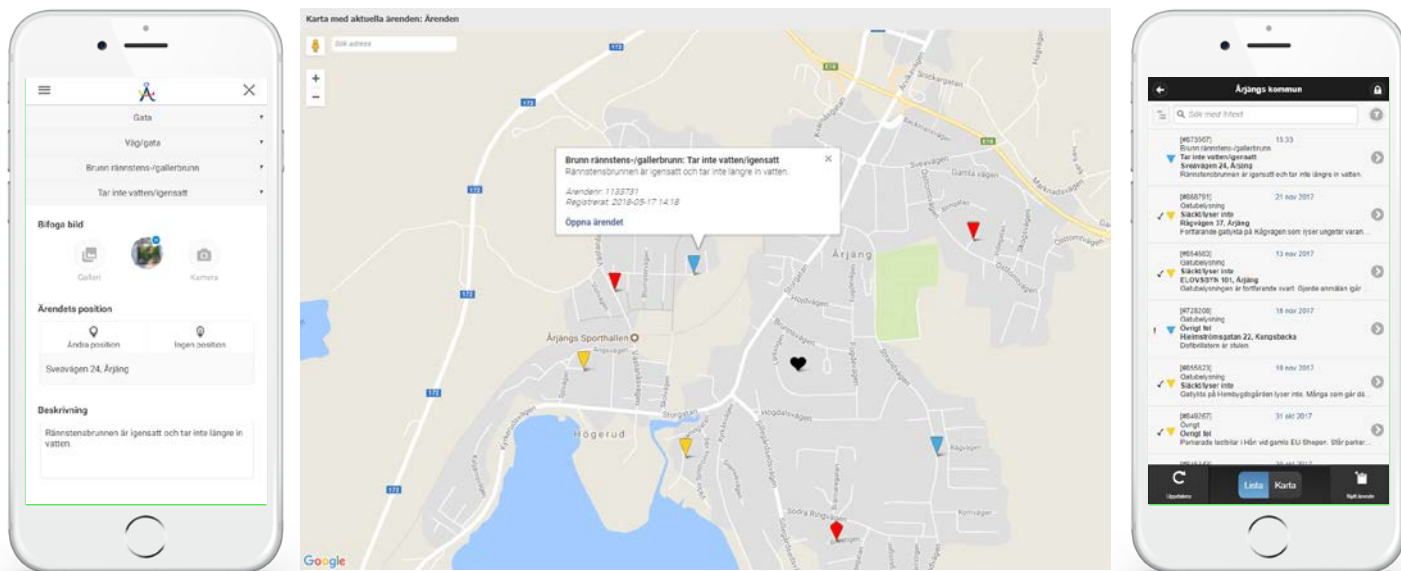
Gata
Väg/gata
Brunn rännstens-/gallerbrunn
Tar inte vatten/igensatt

Bifoga bild
Galleri
Kamera

Ärendets position
Ändra position
Ingen position
Sveavägen 24, Årjäng

Beskrivning
Rännstensbrunnen är igensatt och tar inte längre in vatten.

Karta med aktuella ärenden: Ärenden

Sök adress
+
−

Brunn rännstens-/gallerbrunn: Tar inte vatten/igensatt
Rännstensbrunnen är igensatt och tar inte längre in vatten.
Ärendenr: 1133731
Registrerat: 2018-05-17 14:18
Öppna ärendet

172
E18
Årjäng
Årjängs Sporthallen
Högerud
Storgatan
Sveavägen
Gamla vägen
Marknadsvägen
Höjdvägen
Vågdalsvägen
Rågvägen
Södra Ringvägen
Google

Årjängs kommun
Sök med fritext

[#673567] 13:33
Brunn rännstens-/gallerbrunn
Tar inte vatten/igensatt
Sveavägen 24, Årjäng
Rännstensbrunnen är igensatt och tar inte längre in vatten.

[#668791] 21 nov 2017
Gatubelysning
Släckt/lyser inte
Rågvägen 37, Årjäng
Fortfarande gatlykta på Rågvägen som lyser ungefär varan...

[#654683] 13 nov 2017
Gatubelysning
Släckt/lyser inte
ELOVSBYN 101, Årjäng
Gatubelysningen är fortfarande svart. Gjorde anmälan igår

[#728208] 18 nov 2017
Övrigt fel
Övrigt fel
Heimströmsgatan 22, Kungsbacka
Drifbrillstern är stulen.

[#655823] 10 nov 2017
Gatubelysning
Släckt/lyser inte
Gatlykta på Hembygdsgården lyser inte. Många som går dä...

[#649267] 31 okt 2017
Övrigt
Övrigt fel
Parkerade lastbilar i Hön vid gamla EU-Shopen. Står parkar...

Uppdatera
Lista
Karta
Nytt ärende